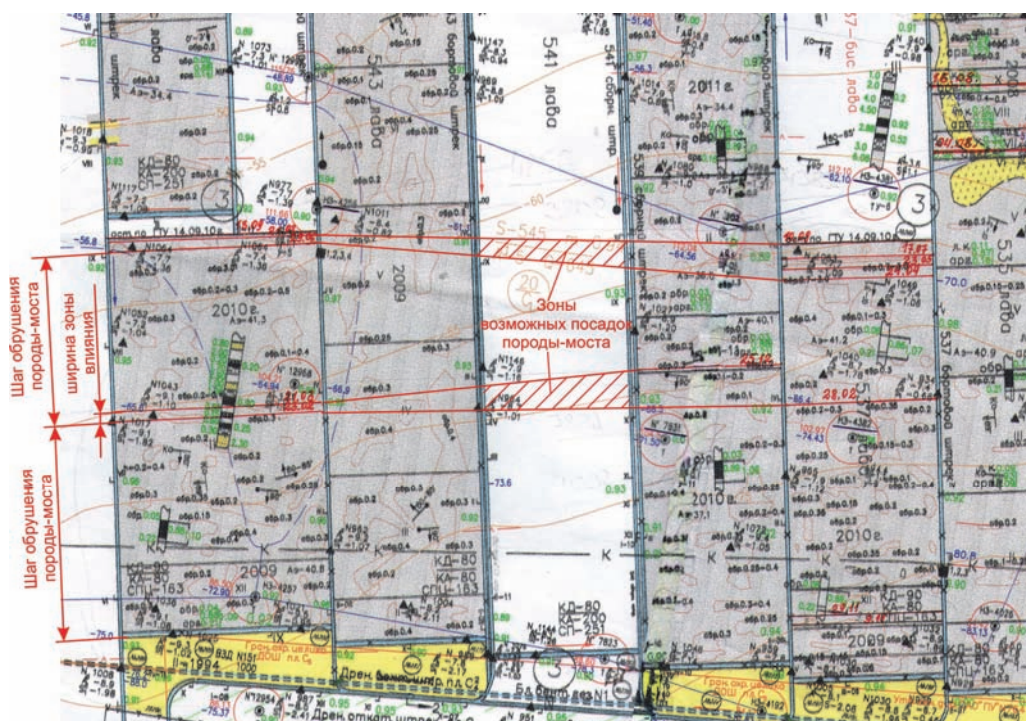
Зоны возможных посадок породы-моста

Шаг обрушения породы-моста

ширина зоны влияния

Шаг обрушения породы-моста

541 лава

543 лава

2011 г.

2010 г.

2009

2010 г.

2009

2010 г.

2009

КД-80
КА-200
СП-251

КД-80
КА-80
СПЦ-163

КД-80
КА-80
СПЦ-163

КД-80
КА-200
СП-251

КД-80
КА-80

537 бортовой штрек

535

3

3

20

-73.6

-75.0

-70.0

-56.8

обр.0.3

обр.0.4

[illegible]